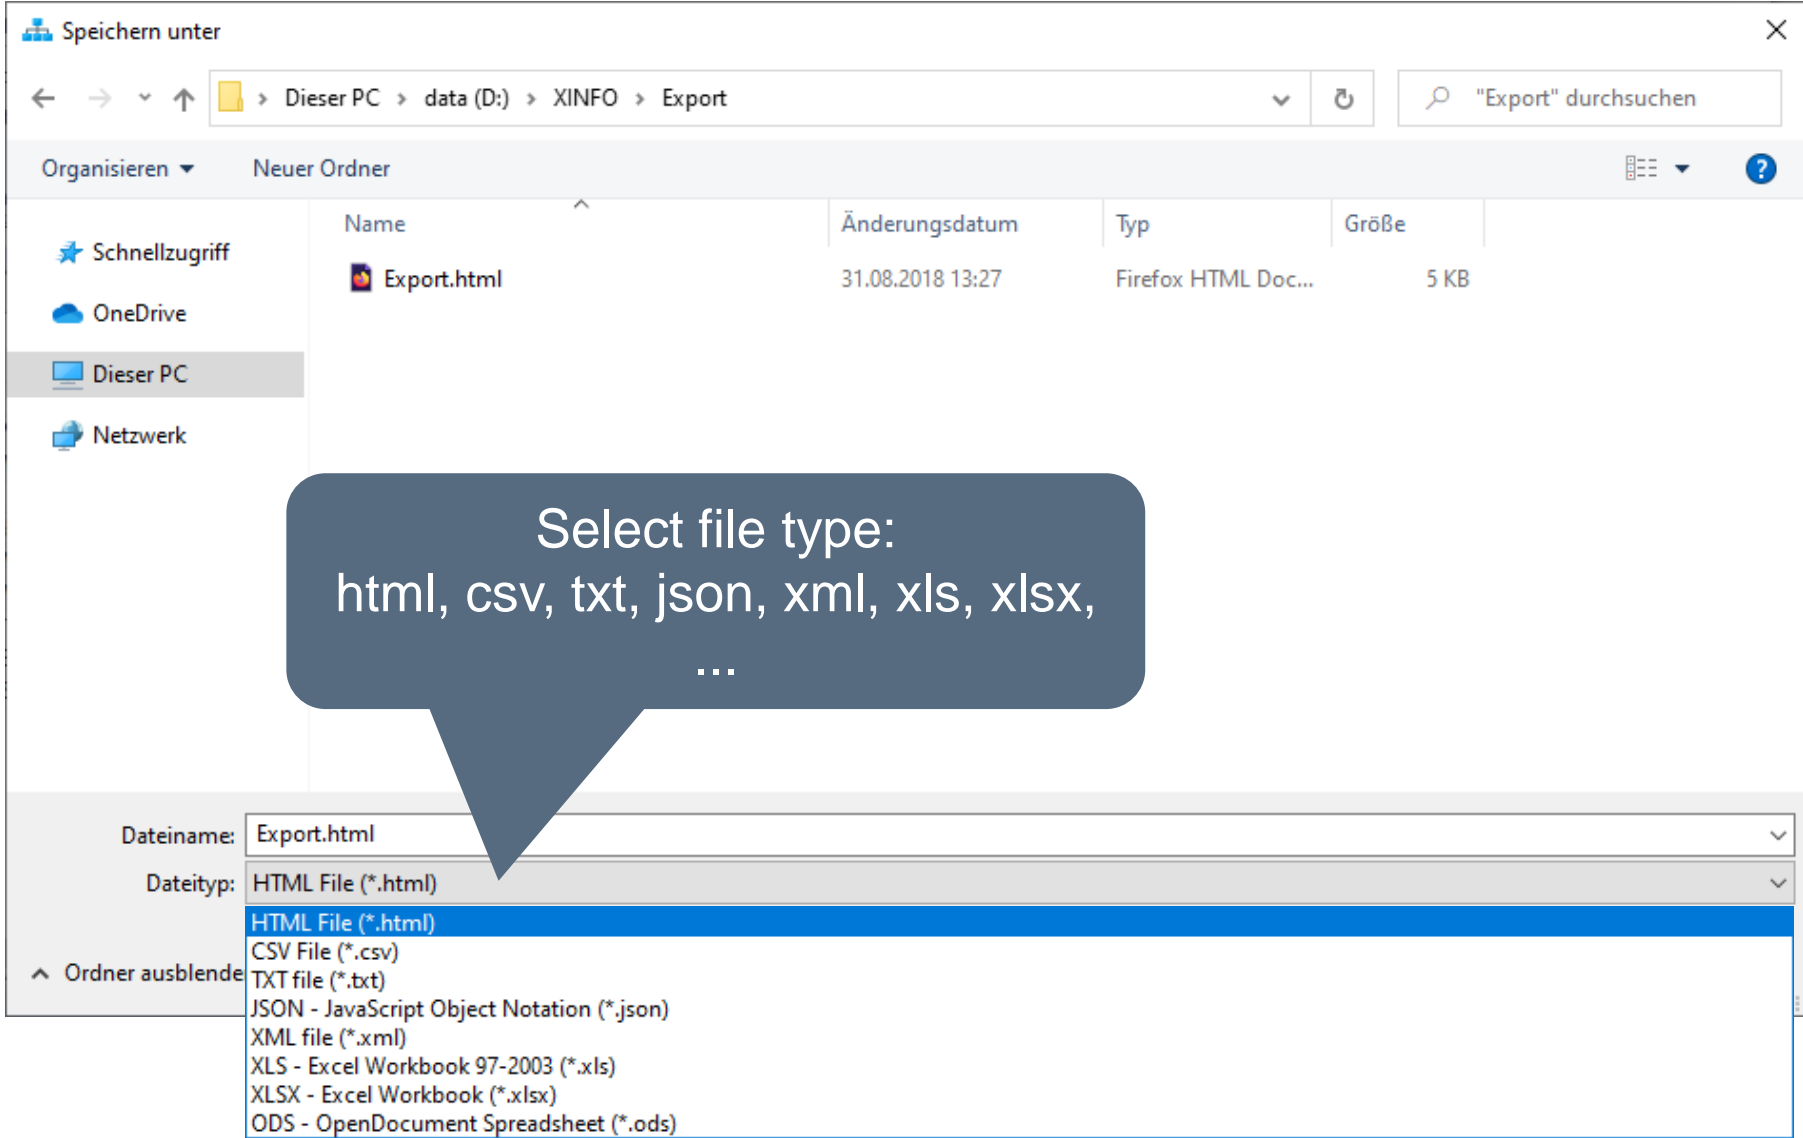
Speichern unter

Dieser PC > data (D:) > XINFO > Export

"Export" durchsuchen

Organisieren ▾ Neuer Ordner

Schnellzugriff
OneDrive
Dieser PC
Netzwerk

| Name | Änderungsdatum | Typ | Größe |
|---|---|---|---|
| Export.html | 31.08.2018 13:27 | Firefox HTML Doc... | 5 KB |

Select file type:
html, csv, txt, json, xml, xls, xlsx, ...

Dateiname: Export.html
Dateityp: HTML File (*.html)

Ordner ausblende

HTML File (*.html)
CSV File (*.csv)
TXT file (*.txt)
JSON - JavaScript Object Notation (*.json)
XML file (*.xml)
XLS - Excel Workbook 97-2003 (*.xls)
XLSX - Excel Workbook (*.xlsx)
ODS - OpenDocument Spreadsheet (*.ods)